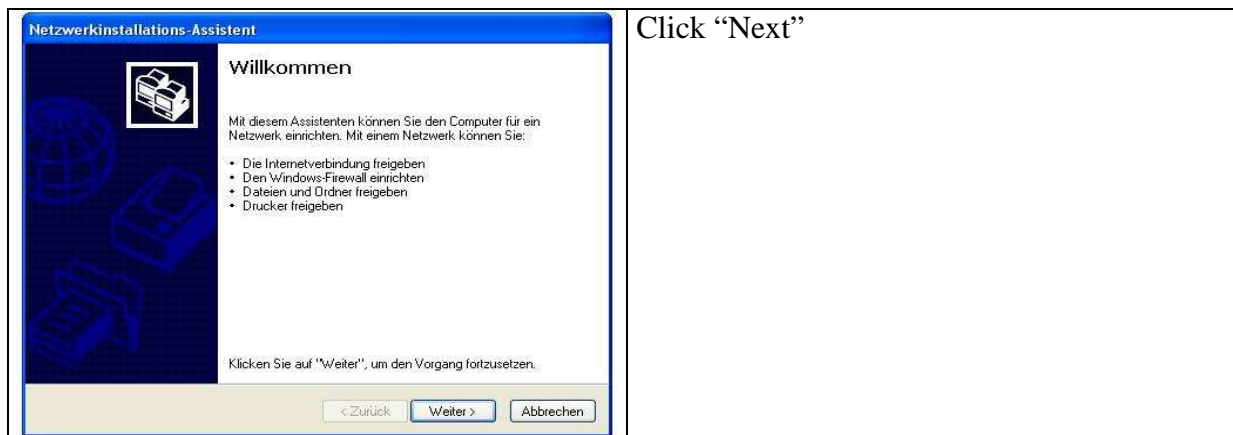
Netzwerkinstallations-Assistent

Willkommen

Mit diesem Assistenten können Sie den Computer für ein Netzwerk einrichten. Mit einem Netzwerk können Sie:

• Die Internetverbindung freigeben
• Den Windows-Firewall einrichten
• Dateien und Ordner freigeben
• Drucker freigeben

Klicken Sie auf "Weiter", um den Vorgang fortzusetzen.

< Zurück | Weiter > | Abbrechen

Click "Next"